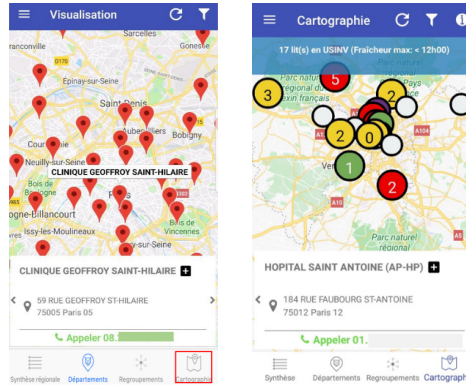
Visualisation

Sarcelles
Gonesse
Épinay-sur-Seine
Saint-Denis
Bobigny
Neuilly-sur-Seine
CLINIQUE GEOFFROY SAINT-HILAIRE
Bois de Boulogne
Boulogne-Billancourt
Issy-les-Moulineaux
Bois de Vincennes

CLINIQUE GEOFFROY SAINT-HILAIRE

59 RUE GEOFFROY ST-HILAIRE
75005 Paris 05

Appeler 08.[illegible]

Synthèse régionale
Départements
Regroupements
Cartographie

Cartographie

17 lit(s) en USINV (Fraîcheur max: < 12h00)

Parc naturel régional du Vexin français
5
3
2
2
0
1
2
A104
A6
Parc naturel régional

HOPITAL SAINT ANTOINE (AP-HP)

184 RUE FAUBOURG ST-ANTOINE
75012 Paris 12

Appeler 01.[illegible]

Synthèse
Départements
Regroupements
Cartographie